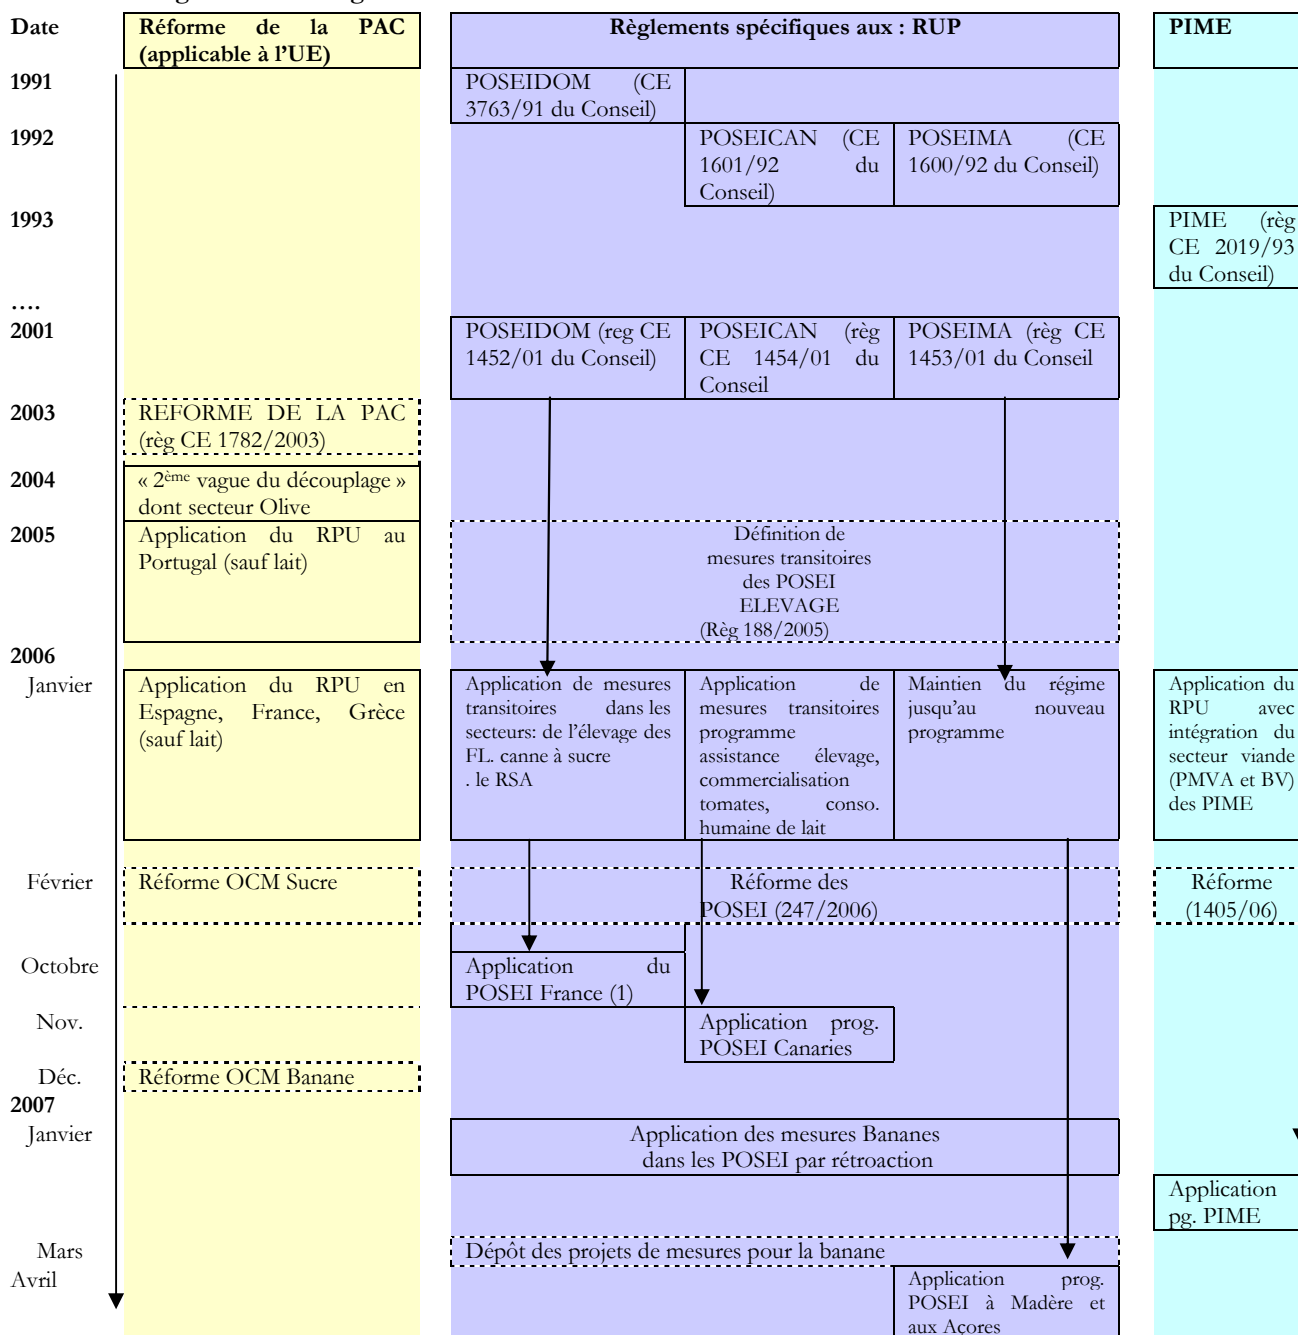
| Date | Réforme de la PAC (applicable à l'UE) | Règlements spécifiques aux : RUP | | | PIME |
|---|---|---|---|---|---|
| 1991 | | POSEIDOM (CE 3763/91 du Conseil) | | | |
| 1992 | | | POSEICAN (CE 1601/92 du Conseil) | POSEIMA (CE 1600/92 du Conseil) | |
| 1993 | | | | | PIME (règ CE 2019/93 du Conseil) |
| …. | | | | | |
| 2001 | | POSEIDOM (reg CE 1452/01 du Conseil) | POSEICAN (règ CE 1454/01 du Conseil | POSEIMA (règ CE 1453/01 du Conseil | |
| 2003 | REFORME DE LA PAC (règ CE 1782/2003) | | | | |
| 2004 | « 2ème vague du découplage » dont secteur Olive | | | | |
| 2005 | Application du RPU au Portugal (sauf lait) | Définition de mesures transitoires des POSEI ELEVAGE (Règ 188/2005) | | | |
| 2006 Janvier | Application du RPU en Espagne, France, Grèce (sauf lait) | Application de mesures transitoires dans les secteurs: de l'élevage des FL. canne à sucre . le RSA | Application de mesures transitoires programme assistance élevage, commercialisation tomates, conso. humaine de lait | Maintien du régime jusqu'au nouveau programme | Application du RPU avec intégration du secteur viande (PMVA et BV) des PIME |
| Février | Réforme OCM Sucre | Réforme des POSEI (247/2006) | | | Réforme (1405/06) |
| Octobre | | Application du POSEI France (1) | | | |
| Nov. | | | Application prog. POSEI Canaries | | |
| Déc. | Réforme OCM Banane | | | | |
| 2007 Janvier | | Application des mesures Bananes dans les POSEI par rétroaction | | | |
| | | | | | Application pg. PIME |
| Mars | | Dépôt des projets de mesures pour la banane | | | |
| Avril | | | | Application prog. POSEI à Madère et aux Açores | |